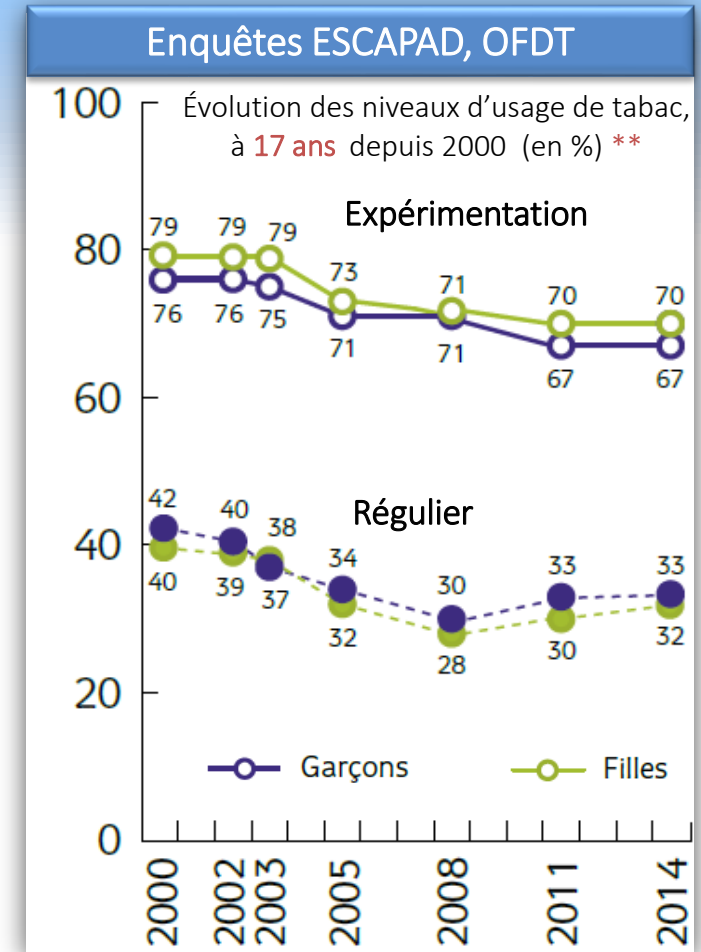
Enquêtes ESCAPAD, OFDT

Évolution des niveaux d'usage de tabac, à 17 ans depuis 2000 (en %) **

Expérimentation

79 79 79 73 71 70 70
76 76 75 71 71 67 67

Régulier

42 40 38 34 30 33 33
40 39 37 32 28 30 32

Garçons
Filles

100
80
60
40
20
0

2000
2002
2003
2005
2008
2011
2014